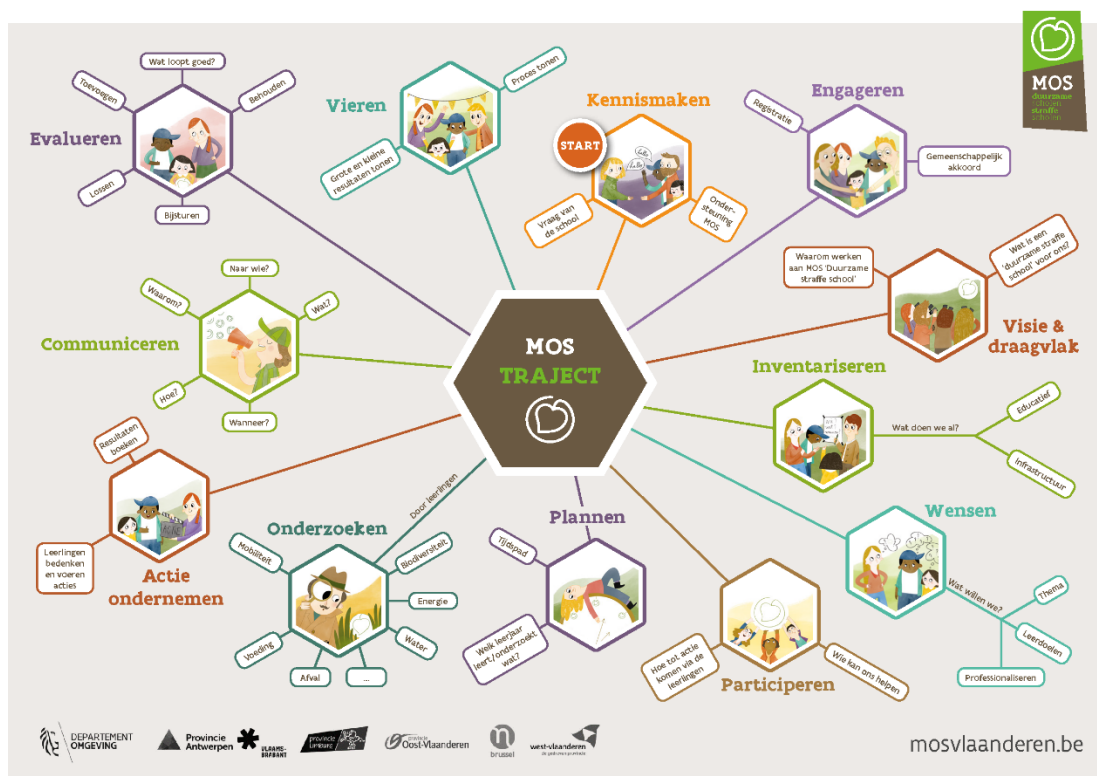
MOS
duurzame
straffe
scholen

MOS
TRAJECT

Kennismaken
START
Vraag van de school
Ondersteuning MOS

Engageren
Registratie
Gemeenschappelijk akkoord

Visie & draagvlak
Waarom werken aan MOS 'Duurzame straffe school'
Wat is een 'duurzame straffe school' voor ons?

Inventariseren
Wat doen we al?
Educatief
Infrastructuur

Wensen
Wat willen we?
Thema
Leerdoelen
Professionaliseren

Participeren
Hoe tot actie komen via de leerlingen
Wie kan ons helpen

Plannen
Tijdspad
Welk leerjaar leert/onderzoekt wat?

Onderzoeken
Door leerlingen
Mobiliteit
Biodiversiteit
Energie
Water
Voeding
Afval
...

Actie ondernemen
Resultaten boeken
Leerlingen bedenken en voeren acties

Communiceren
Naar wie?
Waarom?
Wat?
Hoe?
Wanneer?

Evalueren
Wat loopt goed?
Toevoegen
Behouden
Loslaten
Bijsturen

Vieren
Proces tonen
Grote en kleine resultaten tonen

DEPARTEMENT OMGEVING
Provincie Antwerpen
VLAAMS-BRABANT
provincie Limburg
provincie Oost-Vlaanderen
brussel
west-vlaanderen de gedreven provincie

mosvlaanderen.be